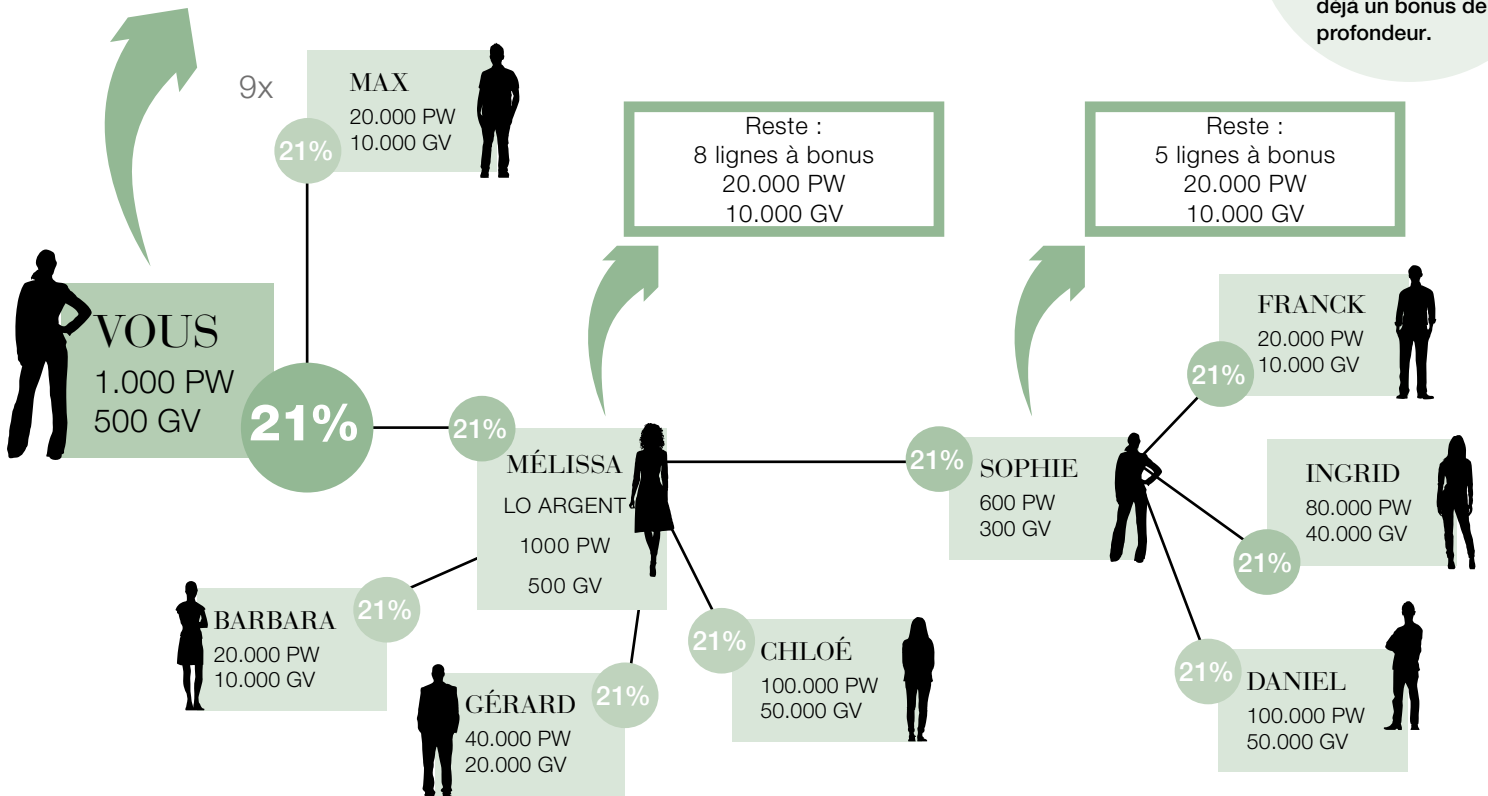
déjà un bonus de profondeur.

9x

MAX
20.000 PW
10.000 GV
21%

Reste :
8 lignes à bonus
20.000 PW
10.000 GV

Reste :
5 lignes à bonus
20.000 PW
10.000 GV

FRANCK
20.000 PW
10.000 GV
21%

VOUS
1.000 PW
500 GV
21%

21%
MÉLISSA
LO ARGENT
1000 PW
500 GV

21%
SOPHIE
600 PW
300 GV

INGRID
80.000 PW
40.000 GV
21%

BARBARA
20.000 PW
10.000 GV
21%

21%
CHLOÉ
100.000 PW
50.000 GV

21%
DANIEL
100.000 PW
50.000 GV

GÉRARD
40.000 PW
20.000 GV
21%